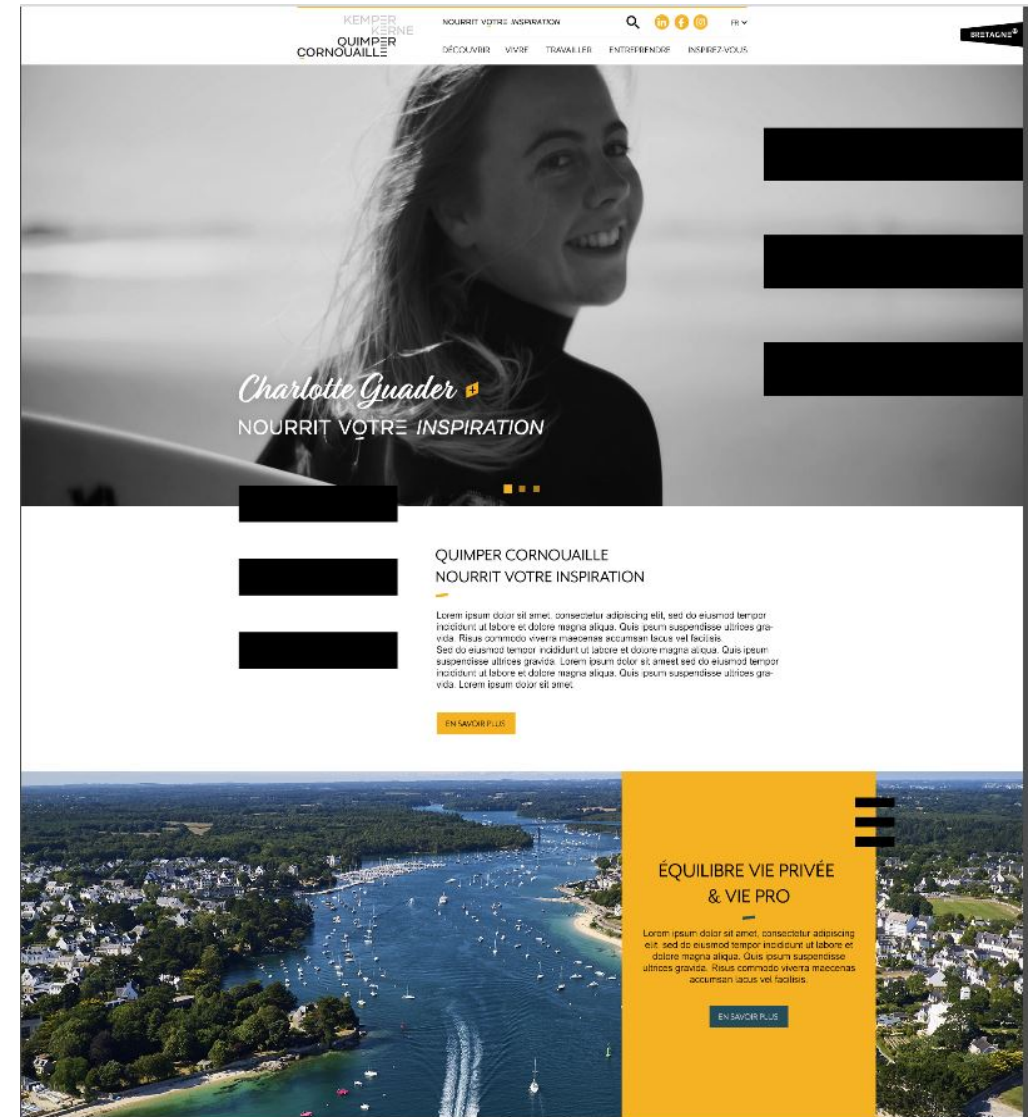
KEMPER KERNE QUIMPER CORNOUAILLE

NOURRIT VOTRE INSPIRATION

FR

DÉCOUVRIR VIVRE TRAVAILLER ENTREPRENDRE INSPIREZ-VOUS

BRETAGNE

Charlotte Guader

NOURRIT VOTRE INSPIRATION

QUIMPER CORNOUAILLE
NOURRIT VOTRE INSPIRATION

Lorem ipsum dolor sit amet, consectetur adipiscing elit, sed do eiusmod tempor incididunt ut labore et dolore magna aliqua. Quis ipsum suspendisse ultrices gravida. Risus commodo viverra maecenas accumsan lacus vel facilisis.
Sed do eiusmod tempor incididunt ut labore et dolore magna aliqua. Quis ipsum suspendisse ultrices gravida. Lorem ipsum dolor sit ameet sed do eiusmod tempor incididunt ut labore et dolore magna aliqua. Quis ipsum suspendisse ultrices gravida. Lorem ipsum dolor sit amet.

EN SAVOIR PLUS

ÉQUILIBRE VIE PRIVÉE & VIE PRO

Lorem ipsum dolor sit amet, consectetur adipiscing elit, sed do eiusmod tempor incididunt ut labore et dolore magna aliqua. Quis ipsum suspendisse ultrices gravida. Risus commodo viverra maecenas accumsan lacus vel facilisis.

EN SAVOIR PLUS